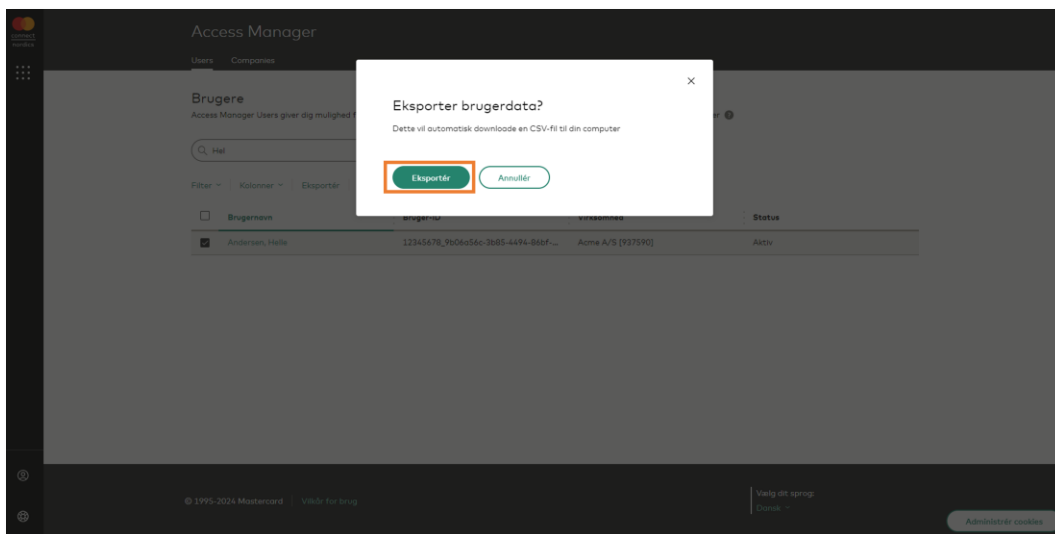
connect nordics

Access Manager

Users Companies

Brugere

Access Manager Users giver dig mulighed f

Q Hel

Filter Kolonner Eksportér

| | Brugernavn | Bruger-ID | Virksomhed | Status |
|---|---|---|---|---|
| ☑ | Andersen, Helle | 12345678_9b06a56c-3b05-4494-86bf-... | Acme A/S [937590] | Aktiv |

×

Eksporter brugerdata?

Dette vil automatisk downloade en CSV-fil til din computer

Eksportér Annullér

© 1995-2024 Mastercard | Vilkår for brug

Vælg dit sprog:
Dansk

Administrér cookies